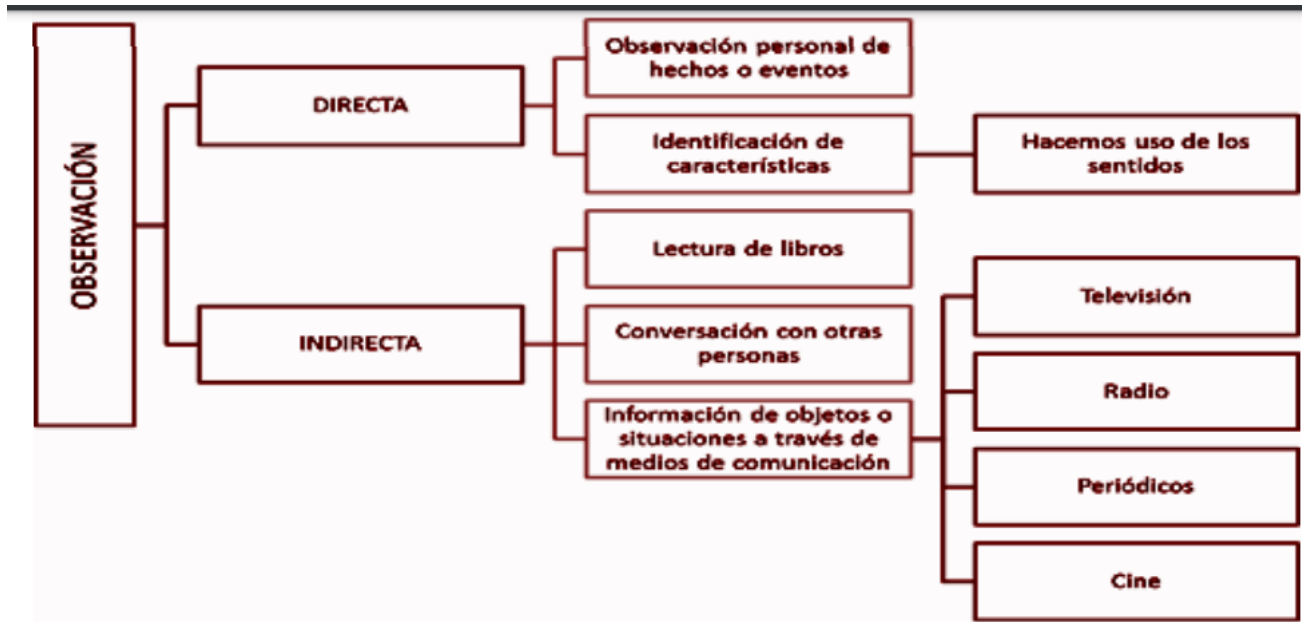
OBSERVACIÓN

DIRECTA

Observación personal de hechos o eventos

Identificación de características

Hacemos uso de los sentidos

INDIRECTA

Lectura de libros

Conversación con otras personas

Información de objetos o situaciones a través de medios de comunicación

Televisión

Radio

Periódicos

Cine